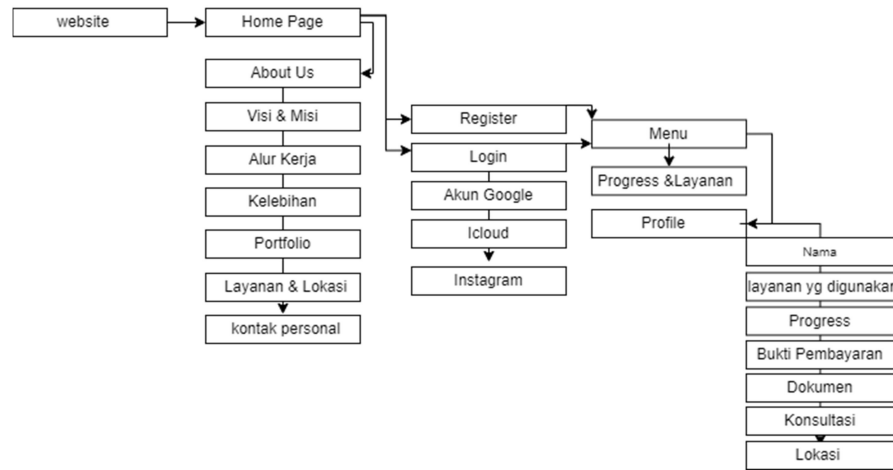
website

Home Page

About Us

Visi & Misi

Alur Kerja

Kelebihan

Portfolio

Layanan & Lokasi

kontak personal

Register

Login

Akun Google

Icloud

Instagram

Menu

Progress &Layanan

Profile

Nama

layanan yg digunakan

Progress

Bukti Pembayaran

Dokumen

Konsultasi

Lokasi